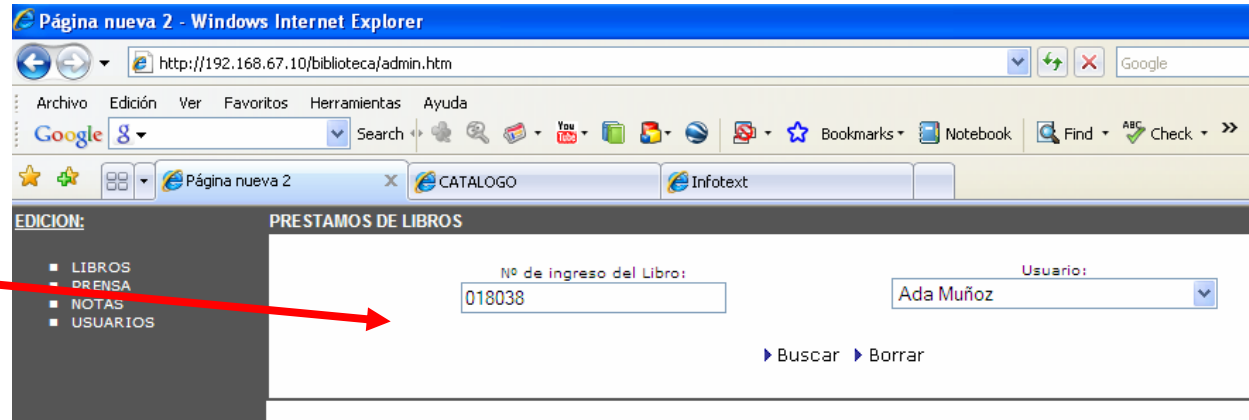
Página nueva 2 - Windows Internet Explorer

http://192.168.67.10/biblioteca/admin.htm

Google

Archivo Edición Ver Favoritos Herramientas Ayuda

Google Search Bookmarks Notebook Find Check

Página nueva 2 CATALOGO Infotext

EDICION:

LIBROS
PRENSA
NOTAS
USUARIOS

PRESTAMOS DE LIBROS

Nº de ingreso del Libro:
018038

Usuario:
Ada Muñoz

Buscar Borrar